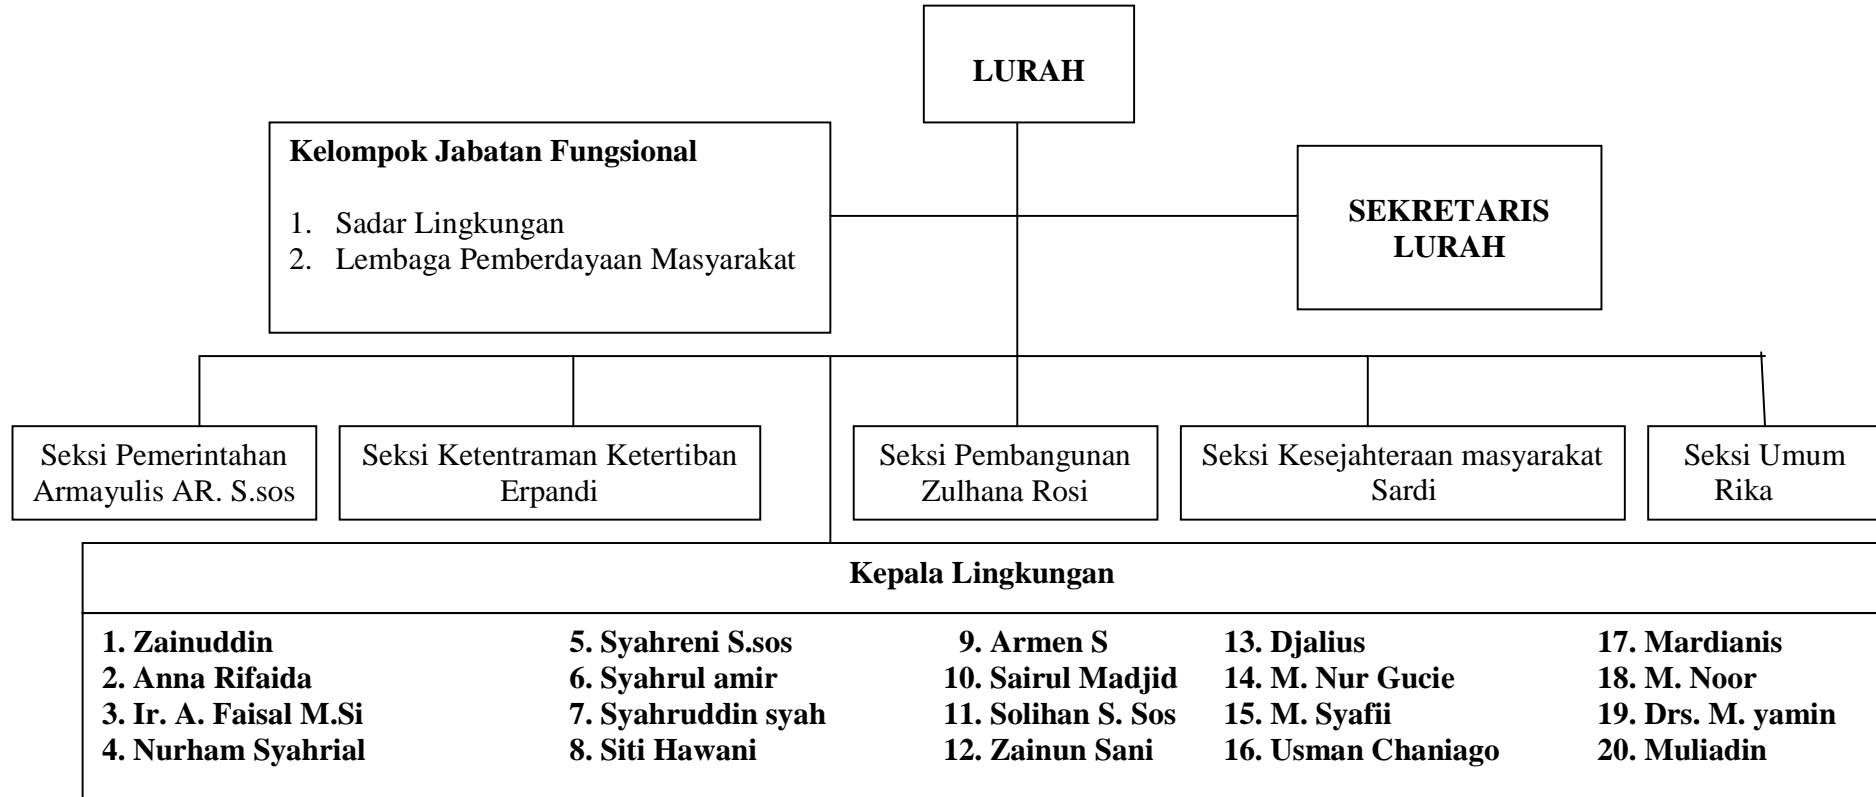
LURAH

Kelompok Jabatan Fungsional

1. Sadar Lingkungan
2. Lembaga Pemberdayaan Masyarakat

SEKRETARIS LURAH

Seksi Pemerintahan
Armayulis AR. S.sos

Seksi Ketentraman Ketertiban
Erpandi

Seksi Pembangunan
Zulhana Rosi

Seksi Kesejahteraan masyarakat
Sardi

Seksi Umum
Rika

Kepala Lingkungan

1. Zainuddin
2. Anna Rifaida
3. Ir. A. Faisal M.Si
4. Nurham Syahrial

5. Syahreni S.sos
6. Syahrul amir
7. Syahruddin syah
8. Siti Hawani

9. Armen S
10. Sairul Madjid
11. Solihan S. Sos
12. Zainun Sani

13. Djalius
14. M. Nur Gucie
15. M. Syafii
16. Usman Chaniago

17. Mardianis
18. M. Noor
19. Drs. M. yamin
20. Muliadin